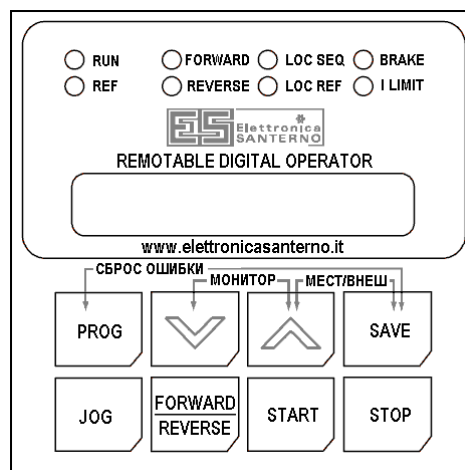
RUN
REF
FORWARD
REVERSE
LOC SEQ
LOC REF
BRAKE
I LIMIT

ES Elettronica SANTERNO
REMOTABLE DIGITAL OPERATOR

www.elettronicasanterno.it

СБРОС ОШИБКИ
МОНИТОР
МЕСТ/ВНЕШ

PROG
SAVE

JOG
FORWARD
REVERSE
START
STOP